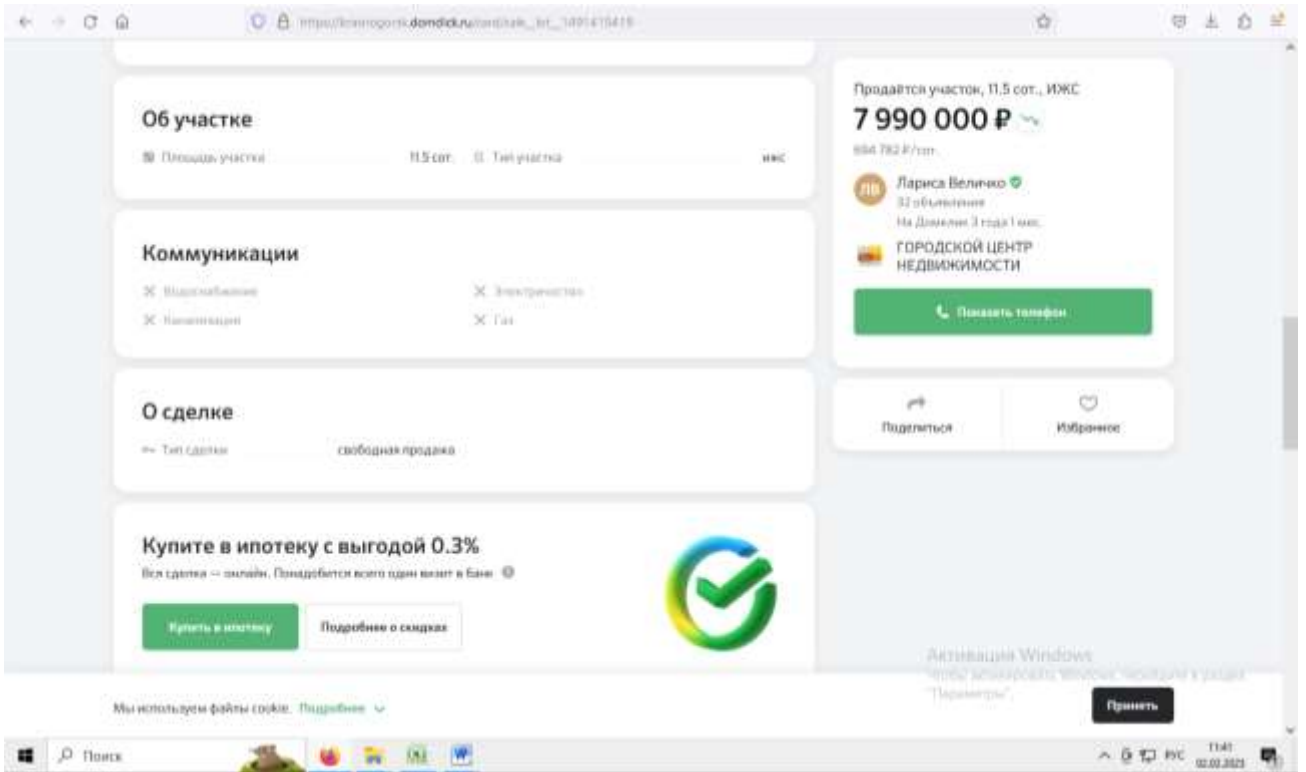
https://krasnogorsk.domclick.ru/card/sale_lot_1491415419

Об участке

Площадь участка 11.5 сот. Тип участка ИЖС

Коммуникации

Водоснабжение
Электричество
Канализация
Газ

О сделке

Тип сделки свободная продажа

Купите в ипотеку с выгодой 0.3%

Вся сделка — онлайн. Понадобится всего один визит в банк

Купить в ипотеку
Подробнее о скидках

Продаётся участок, 11.5 сот., ИЖС

7 990 000 ₽

694 782 ₽/сот.

ЛВ
Лариса Величко
32 объявления
На Домклик 3 года 1 мес.

ГОРОДСКОЙ ЦЕНТР НЕДВИЖИМОСТИ

Показать телефон

Поделиться
Избранное

Активация Windows
Чтобы активировать Windows, перейдите в раздел "Параметры".

Мы используем файлы cookie. Подробнее

Принять

Поиск

РУС
11:41
02.02.2023